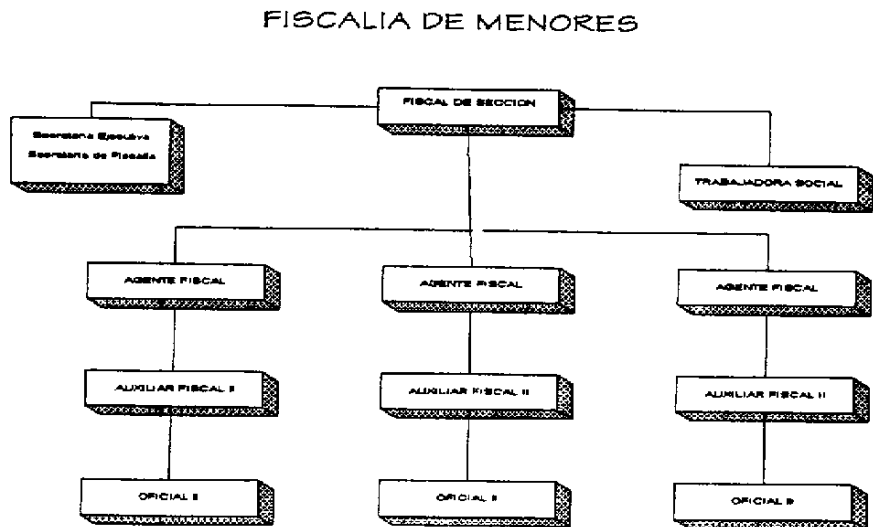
FISCALIA DE MENORES

FISCAL DE SECCION

Secretaria Ejecutiva
Secretaria de Fiscalia

TRABAJADORA SOCIAL

AGENTE FISCAL

AGENTE FISCAL

AGENTE FISCAL

AUXILIAR FISCAL II

AUXILIAR FISCAL II

AUXILIAR FISCAL II

OFICIAL II

OFICIAL II

OFICIAL II